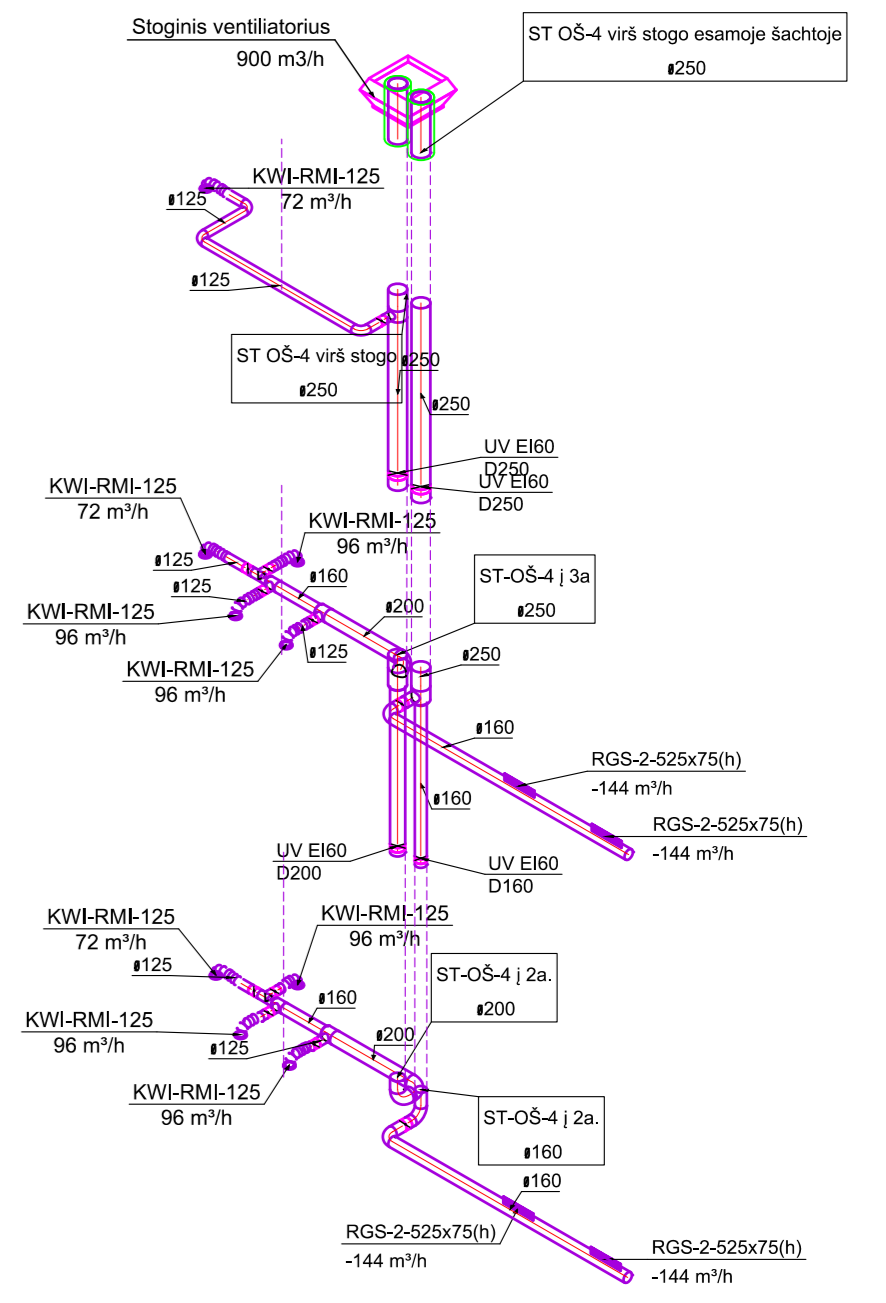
Stoginis ventiliatorius
900 m3/h

ST OŠ-4 virš stogo esamoje šachtoje
ø250

KWI-RMI-125
72 m³/h
ø125
ø125

ST OŠ-4 virš stogo
ø250
ø250
ø250

UV EI60
D250
UV EI60
D250

KWI-RMI-125
72 m³/h
KWI-RMI-125
96 m³/h
ø125
ø160
ø125
KWI-RMI-125
96 m³/h
ø200
ST-OŠ-4 į 3a
ø250
ø125
KWI-RMI-125
96 m³/h
ø250
ø160
RGS-2-525x75(h)
-144 m³/h
ø160
RGS-2-525x75(h)
-144 m³/h

UV EI60
D200
UV EI60
D160

KWI-RMI-125
72 m³/h
KWI-RMI-125
96 m³/h
ø125
ST-OŠ-4 į 2a.
ø200
ø160
KWI-RMI-125
96 m³/h
ø200
ø125
KWI-RMI-125
96 m³/h
ST-OŠ-4 į 2a.
ø160
ø160
RGS-2-525x75(h)
-144 m³/h
RGS-2-525x75(h)
-144 m³/h